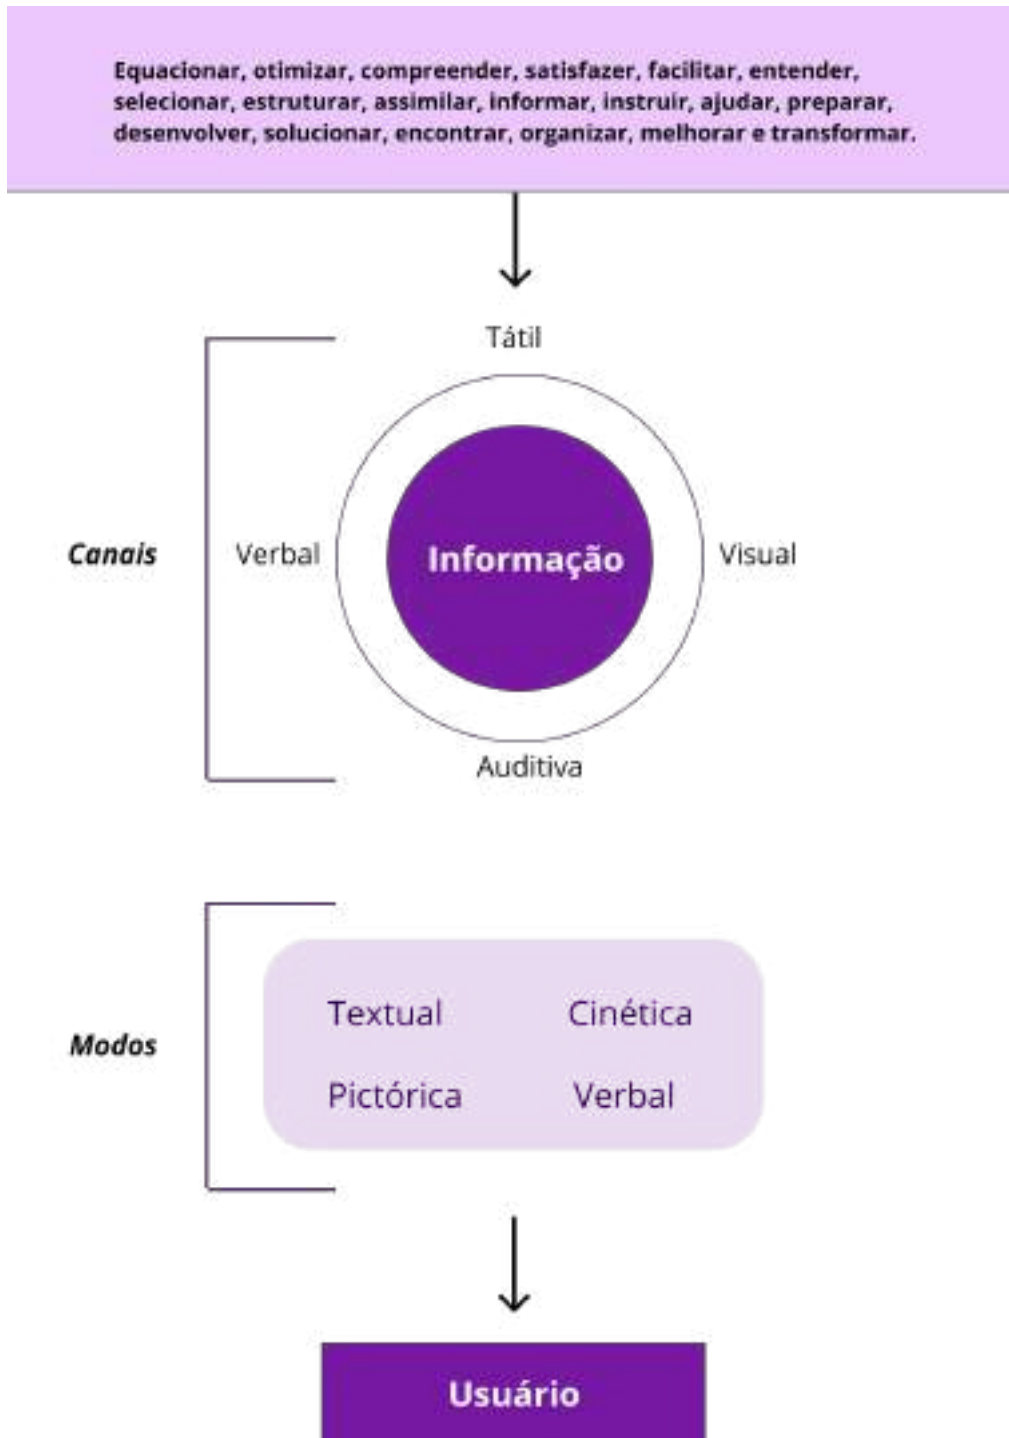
Equacionar, otimizar, compreender, satisfazer, facilitar, entender, selecionar, estruturar, assimilar, informar, instruir, ajudar, preparar, desenvolver, solucionar, encontrar, organizar, melhorar e transformar.

Tátil

Canais

Verbal

Informação

Visual

Auditiva

Modos

Textual

Cinética

Pictórica

Verbal

Usuário